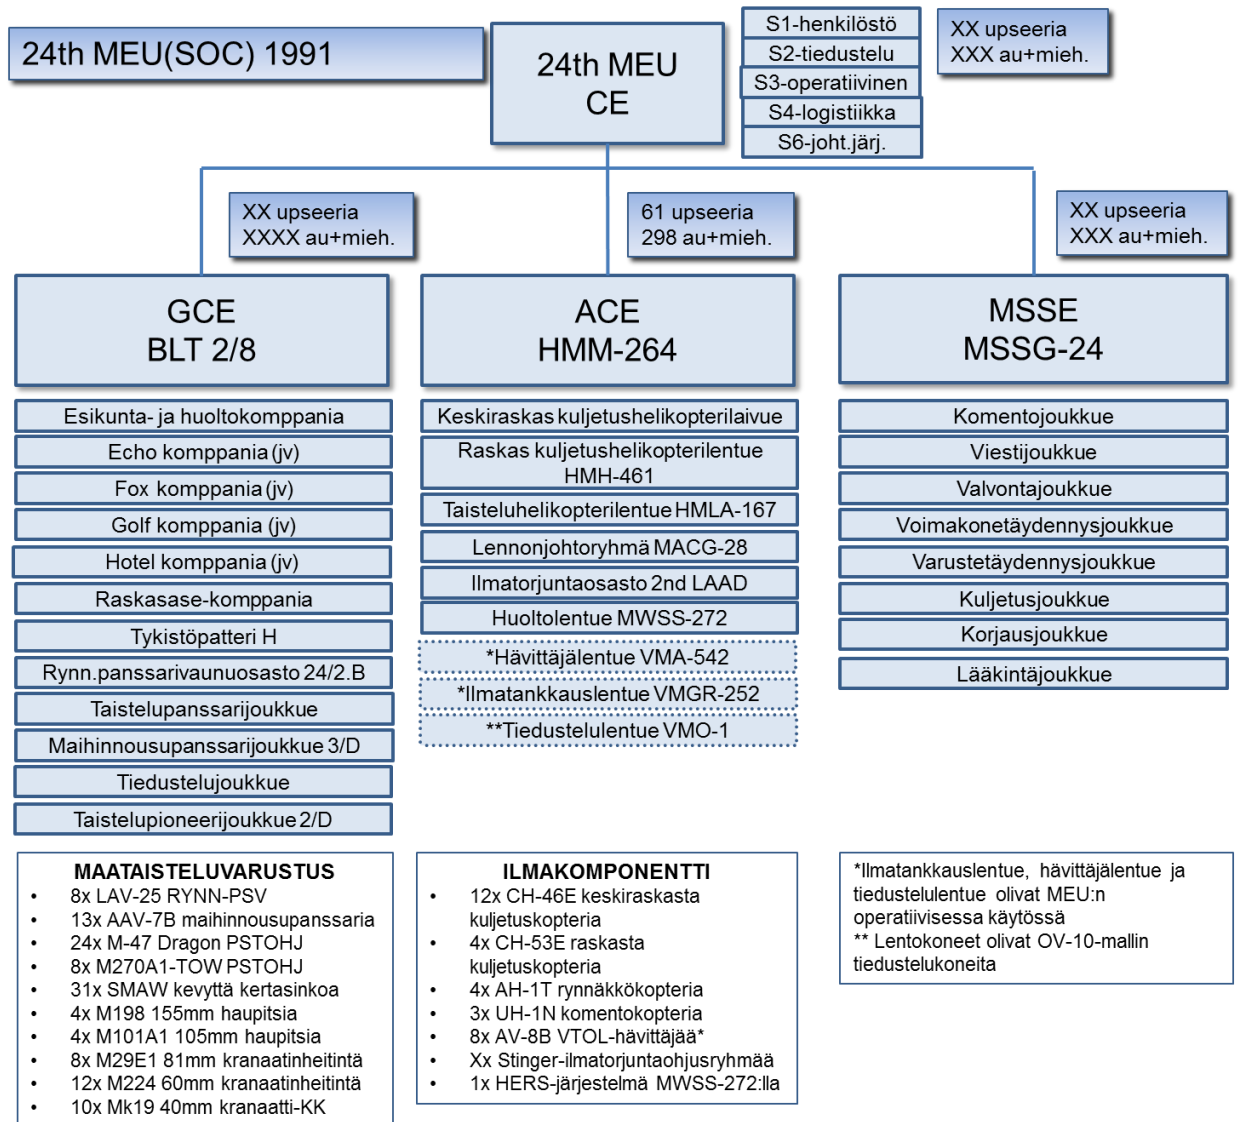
24th MEU(SOC) 1991

24th MEU
CE

S1-henkilöstö
S2-tiedustelu
S3-operatiivinen
S4-logistiikka
S6-joht.järj.

XX upseeria
XXX au+mieh.

XX upseeria
XXXX au+mieh.

61 upseeria
298 au+mieh.

XX upseeria
XXX au+mieh.

GCE
BLT 2/8

Esikunta- ja huoltokomppania
Echo komppania (jv)
Fox komppania (jv)
Golf komppania (jv)
Hotel komppania (jv)
Raskasase-komppania
Tykistöpatteri H
Rynn.panssarivaunuosasto 24/2.B
Taistelupanssarijoukkue
Maihinnousupanssarijoukkue 3/D
Tiedustelujoukkue
Taistelupioneerijoukkue 2/D

ACE
HMM-264

Keskiraskas kuljetushelikopterilaivue
Raskas kuljetushelikopterilentue HMH-461
Taisteluhelikopterilentue HMLA-167
Lennonjohtoryhmä MACG-28
Ilmatorjuntaosasto 2nd LAAD
Huoltolentue MWSS-272
*Hävittäjälentue VMA-542
*Ilmatankkauslentue VMGR-252
**Tiedustelulentue VMO-1

MSSE
MSSG-24

Komentojoukkue
Viestijoukkue
Valvontajoukkue
Voimakonetäydennysjoukkue
Varustetäydennysjoukkue
Kuljetusjoukkue
Korjausjoukkue
Lääkintäjoukkue

MAATAISTELUVARUSTUS
• 8x LAV-25 RYNN-PSV
• 13x AAV-7B maihinnousupanssaria
• 24x M-47 Dragon PSTOHJ
• 8x M270A1-TOW PSTOHJ
• 31x SMAW kevyttä kertasinkoa
• 4x M198 155mm haupitsia
• 4x M101A1 105mm haupitsia
• 8x M29E1 81mm kranaatinheitintä
• 12x M224 60mm kranaatinheitintä
• 10x Mk19 40mm kranaatti-KK

ILMAKOMPONENTTI
• 12x CH-46E keskiraskasta kuljetuskopteria
• 4x CH-53E raskasta kuljetuskopteria
• 4x AH-1T rynnäkkökopteria
• 3x UH-1N komentokopteria
• 8x AV-8B VTOL-hävittäjää*
• Xx Stinger-ilmatorjuntaohjusryhmää
• 1x HERS-järjestelmä MWSS-272:lla

*Ilmatankkauslentue, hävittäjälentue ja tiedustelulentue olivat MEU:n operatiivisessa käytössä
** Lentokoneet olivat OV-10-mallin tiedustelukoneita